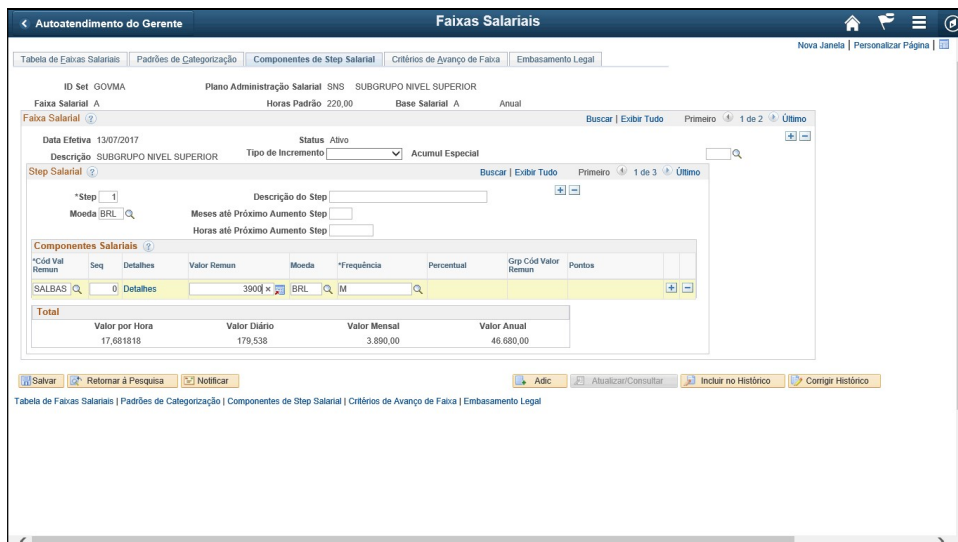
< Autoatendimento do Gerente

Faixas Salariais

Nova Janela | Personalizar Página

Tabela de Faixas Salariais | Padrões de Categorização | Componentes de Step Salarial | Critérios de Avanço de Faixa | Embasamento Legal

ID Set GOVMA
Plano Administração Salarial SNS SUBGRUPO NIVEL SUPERIOR
Faixa Salarial A
Horas Padrão 220,00
Base Salarial A
Anual

Faixa Salarial
Buscar | Exibir Tudo
Primeiro 1 de 2 Último

Data Efetiva 13/07/2017
Status Ativo
Descrição SUBGRUPO NIVEL SUPERIOR
Tipo de Incremento
Acumul Especial

Step Salarial
Buscar | Exibir Tudo
Primeiro 1 de 3 Último

*Step 1
Descrição do Step
Moeda BRL
Meses até Próximo Aumento Step
Horas até Próximo Aumento Step

Componentes Salariais

| *Cód Val Remun | Seq | Detalhes | Valor Remun | Moeda | *Frequência | Percentual | Grp Cód Valor Remun | Pontos |
|---|---|---|---|---|---|---|---|---|
| SALBAS | 0 | Detalhes | 3900 | BRL | M | | | |

Total

| Valor por Hora | Valor Diário | Valor Mensal | Valor Anual |
|---|---|---|---|
| 17,681818 | 179,538 | 3.890,00 | 46.680,00 |

Salvar | Retornar à Pesquisa | Notificar | Adic | Atualizar/Consultar | Incluir no Histórico | Corrigir Histórico

Tabela de Faixas Salariais | Padrões de Categorização | Componentes de Step Salarial | Critérios de Avanço de Faixa | Embasamento Legal